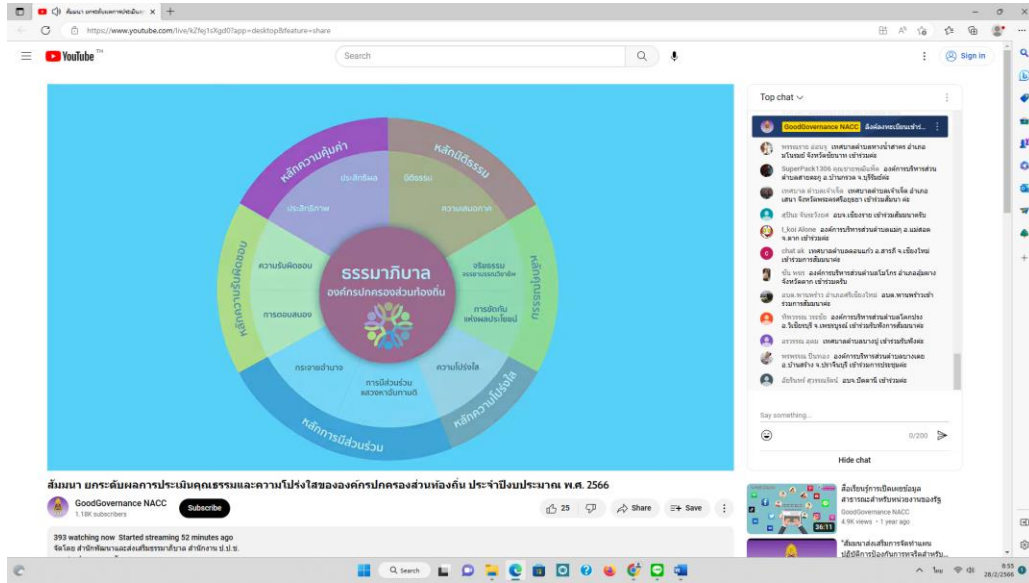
สัมมนา ยกระดับผลการประเมินคุณ

https://www.youtube.com/live/kZfej1cXgd0?app=desktop&feature=share

YouTube TH

Search

Sign in

หลักความคุ้มค่า

หลักนิติธรรม

หลักคุณธรรม

หลักความโปร่งใส

หลักการมีส่วนร่วม

หลักความรับผิดชอบ

ประสิทธิผล

นิติธรรม

ประสิทธิภาพ

ความเสมอภาค

ความรับผิดชอบ

การตอบสนอง

จริยธรรม ธรรมาภิบาลวิชาชีพ

การจัดทีม แห่งผลประโยชน์

กระจายอำนาจ

การมีส่วนร่วม และฉันทามติ

ความโปร่งใส

ธรรมาภิบาล

องค์กรปกครองส่วนท้องถิ่น

Top chat

GoodGovernance NACC

Say something...

0/200

Hide chat

สัมมนา ยกระดับผลการประเมินคุณธรรมและความโปร่งใสขององค์กรปกครองส่วนท้องถิ่น ประจำปีงบประมาณ พ.ศ. 2566

GoodGovernance NACC

1.18K subscribers

Subscribe

25

Share

Save

393 watching now Started streaming 52 minutes ago

จัดโดย สำนักพัฒนาและส่งเสริมธรรมาภิบาล สำนักงาน ป.ป.ช.

GoodGovernance NACC

4.9K views • 1 year ago

36:11

Search

8:55

28/2/2566